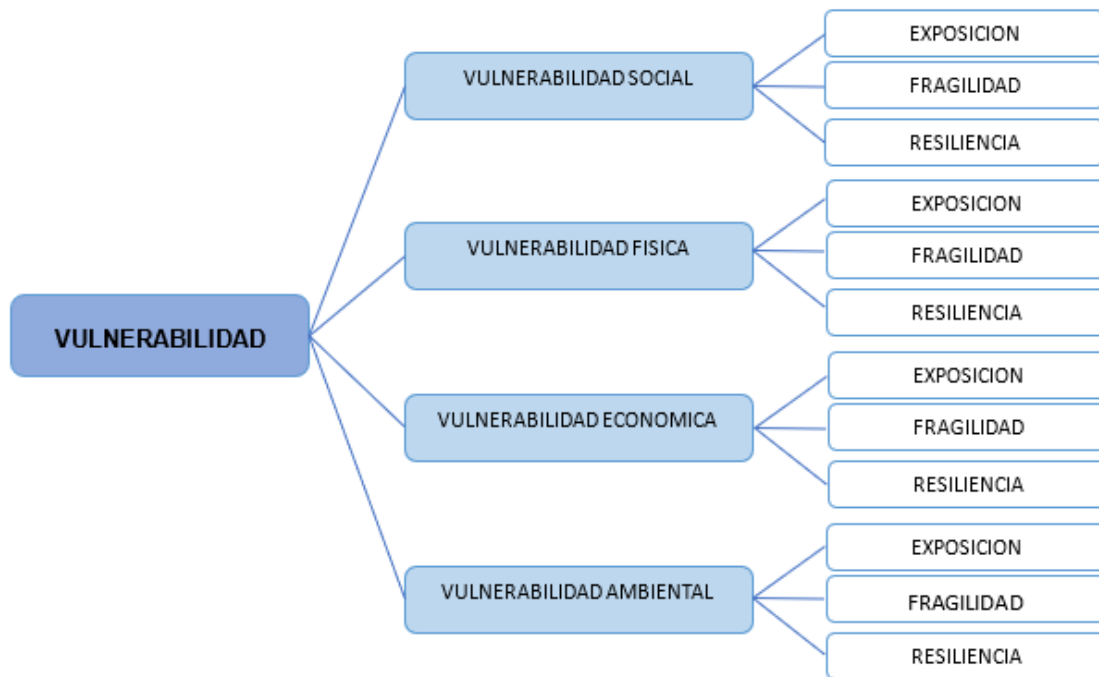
VULNERABILIDAD

VULNERABILIDAD SOCIAL

EXPOSICION

FRAGILIDAD

RESILIENCIA

VULNERABILIDAD FISICA

EXPOSICION

FRAGILIDAD

RESILIENCIA

VULNERABILIDAD ECONOMICA

EXPOSICION

FRAGILIDAD

RESILIENCIA

VULNERABILIDAD AMBIENTAL

EXPOSICION

FRAGILIDAD

RESILIENCIA